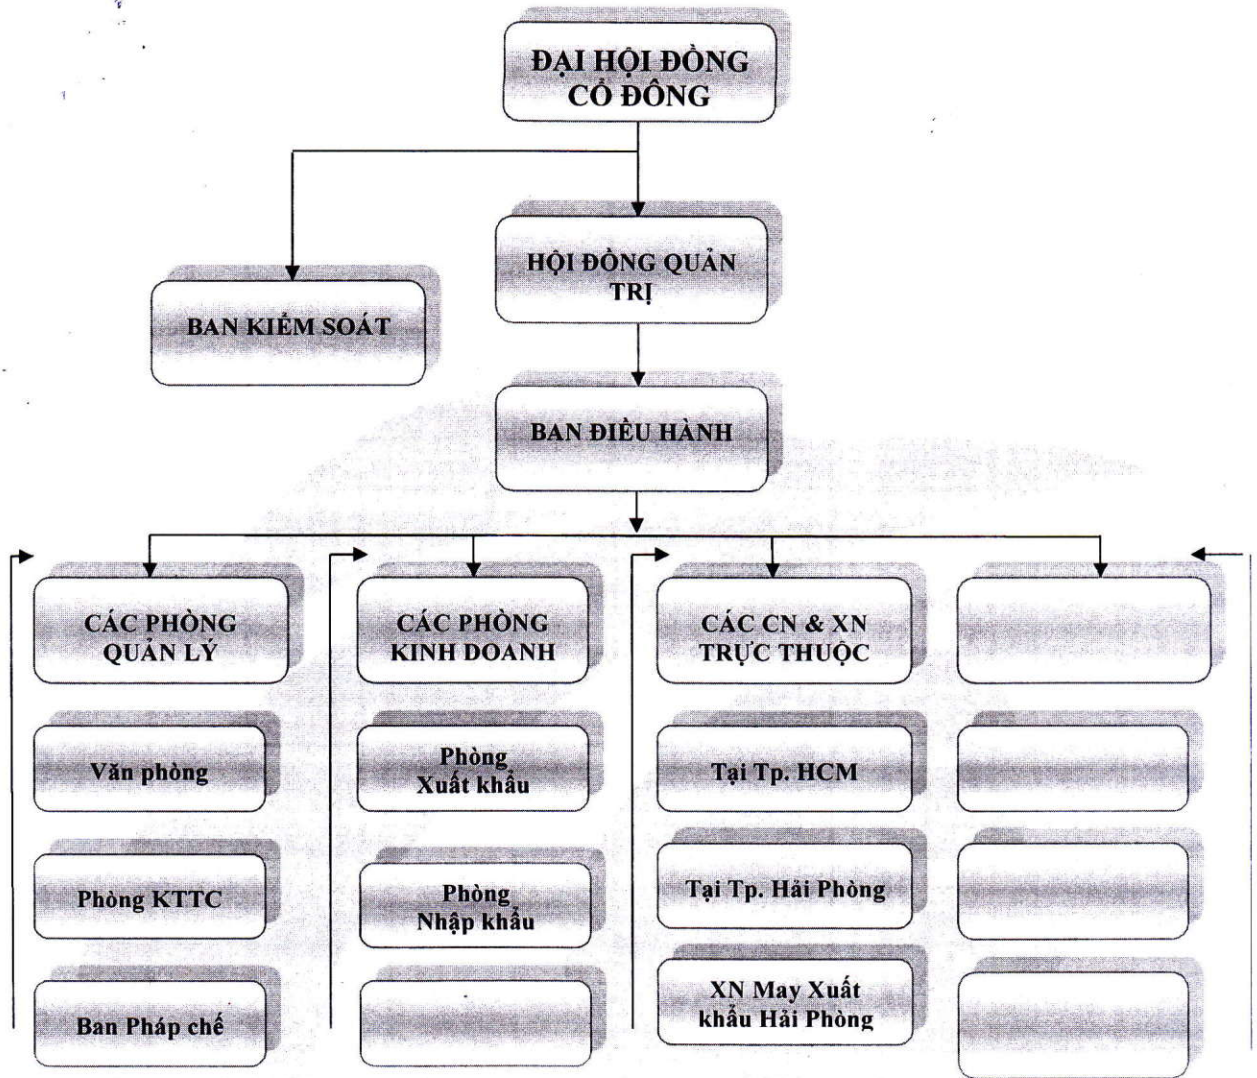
ĐẠI HỘI ĐỒNG CỔ ĐÔNG

HỘI ĐỒNG QUẢN TRỊ

BAN KIỂM SOÁT

BAN ĐIỀU HÀNH

CÁC PHÒNG QUẢN LÝ

Văn phòng

Phòng KTTC

Ban Pháp chế

CÁC PHÒNG KINH DOANH

Phòng Xuất khẩu

Phòng Nhập khẩu

CÁC CN & XN TRỰC THUỘC

Tại Tp. HCM

Tại Tp. Hải Phòng

XN May Xuất khẩu Hải Phòng